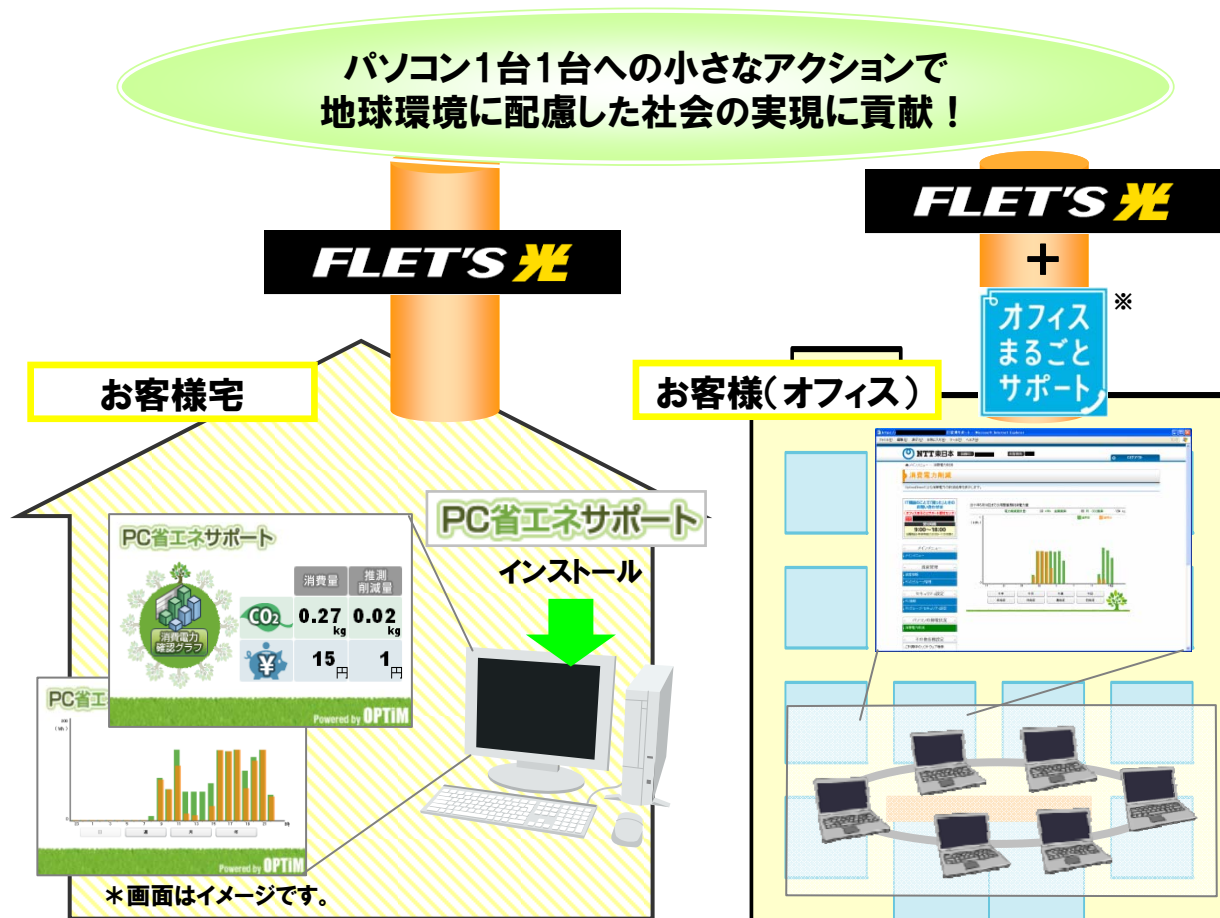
パソコン1台1台への小さなアクションで
地球環境に配慮した社会の実現に貢献！

FLET'S 光

FLET'S 光
＋
オフィス まるごと サポート
※

お客様宅

お客様（オフィス）

PC省エネサポート

インストール

PC省エネサポート

| | 消費量 | 推測削減量 |
|---|---|---|
| $CO_2$ | 0.27 kg | 0.02 kg |
| ¥ | 15 円 | 1 円 |

消費電力確認グラフ

Powered by OPTiM

PC省エ

Powered by OPTiM

NTT東日本

消費電力削減

＊画面はイメージです。